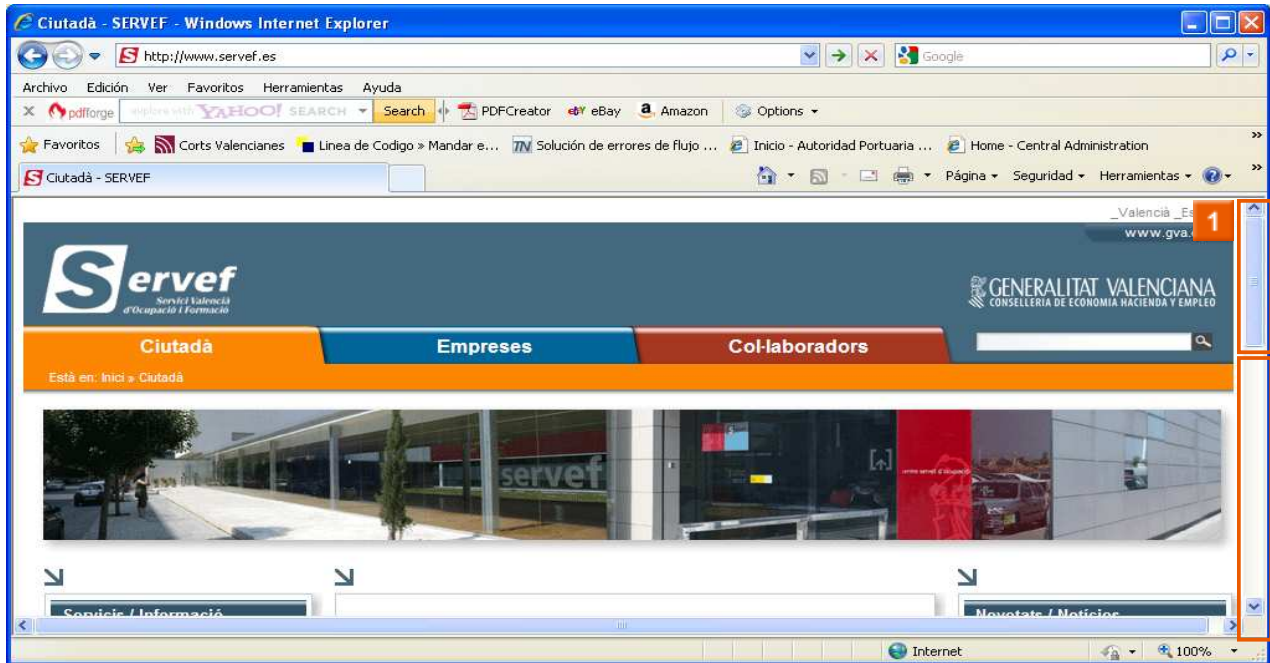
Ciutadà - SERVEF - Windows Internet Explorer

http://www.servef.es

Google

Archivo Edición Ver Favoritos Herramientas Ayuda

pdfforge explore with YAHOO! SEARCH Search PDFCreator eBay Amazon Options

Favoritos Corts Valencianes Linea de Codigo » Mandar e... Solución de errores de flujo ... Inicio - Autoridad Portuaria ... Home - Central Administration

Ciutadà - SERVEF

Página Seguridad Herramientas

_Valencià _Es

www.gva.

1

Servef
Servici Valencià d'Ocupació i Formació

GENERALITAT VALENCIANA
CONSELLERIA DE ECONOMIA HACIENDA Y EMPLEO

Ciutadà Empreses Col·laboradors

Està en: Inici » Ciutadà

servef

Servicis / Informació

Novetats / Notícies

Internet 100%